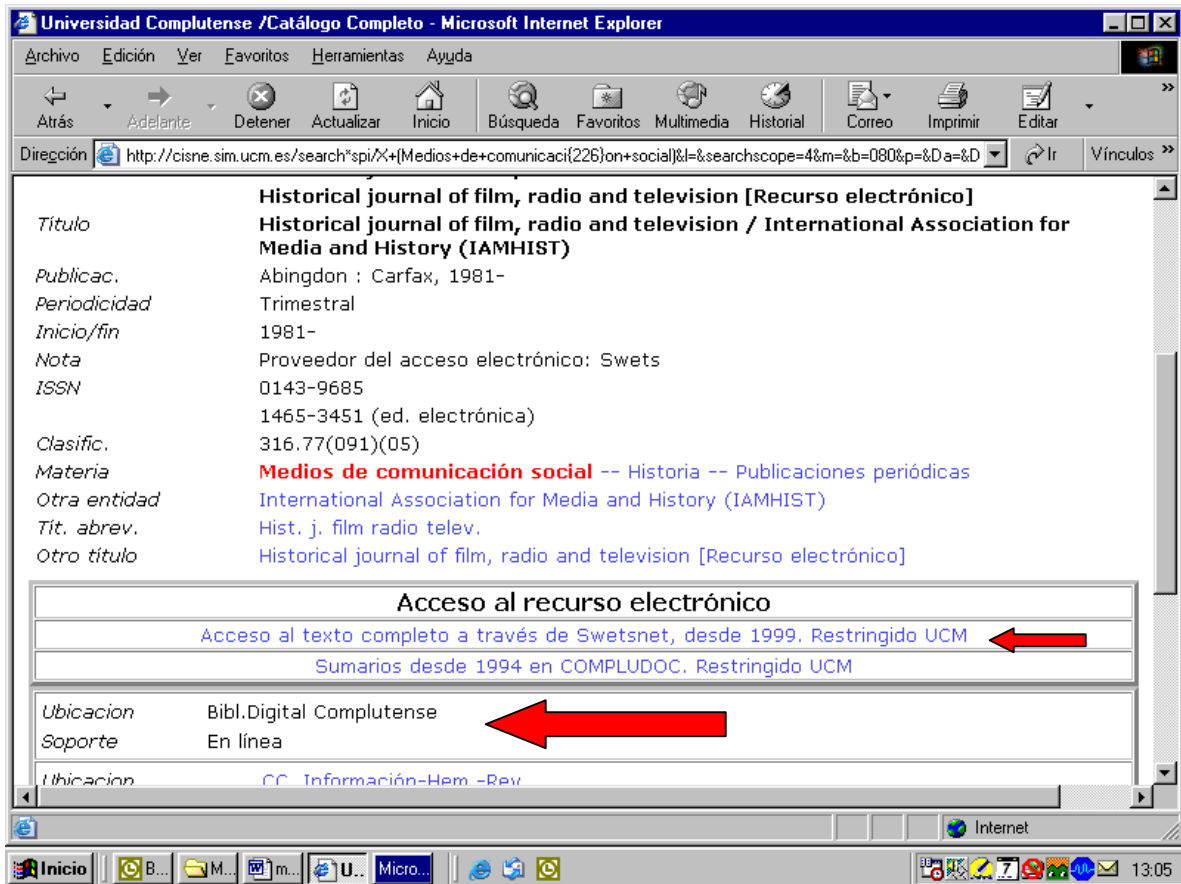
Universidad Complutense /Catálogo Completo - Microsoft Internet Explorer

Archivo Edición Ver Favoritos Herramientas Ayuda

Atrás Adelante Detener Actualizar Inicio Búsqueda Favoritos Multimedia Historial Correo Imprimir Editar

Dirección http://cisne.sim.ucm.es/search*spi/X+(Medios+de+comunicaci{226}on+social)&l=&searchscope=4&m=&b=080&p=&Da=&D Ir Vínculos

Historical journal of film, radio and television [Recurso electrónico]

| | |
|---|---|
| Título | Historical journal of film, radio and television / International Association for Media and History (IAMHIST) |
| Publicac. | Abingdon : Carfax, 1981- |
| Periodicidad | Trimestral |
| Inicio/fin | 1981- |
| Nota | Proveedor del acceso electrónico: Swets |
| ISSN | 0143-9685 |
| | 1465-3451 (ed. electrónica) |
| Clasific. | 316.77(091)(05) |
| Materia | Medios de comunicación social -- Historia -- Publicaciones periódicas |
| Otra entidad | International Association for Media and History (IAMHIST) |
| Tít. abrev. | Hist. j. film radio telev. |
| Otro título | Historical journal of film, radio and television [Recurso electrónico] |

Acceso al recurso electrónico

Acceso al texto completo a través de Swetsnet, desde 1999. Restringido UCM

Sumarios desde 1994 en COMPLUDOC. Restringido UCM

| | |
|---|---|
| Ubicacion | Bibl.Digital Complutense |
| Soporte | En línea |

Ubicacion CC. Información-Hem.-Rev.

Internet

Inicio B... M... m... U... Micro... 13:05